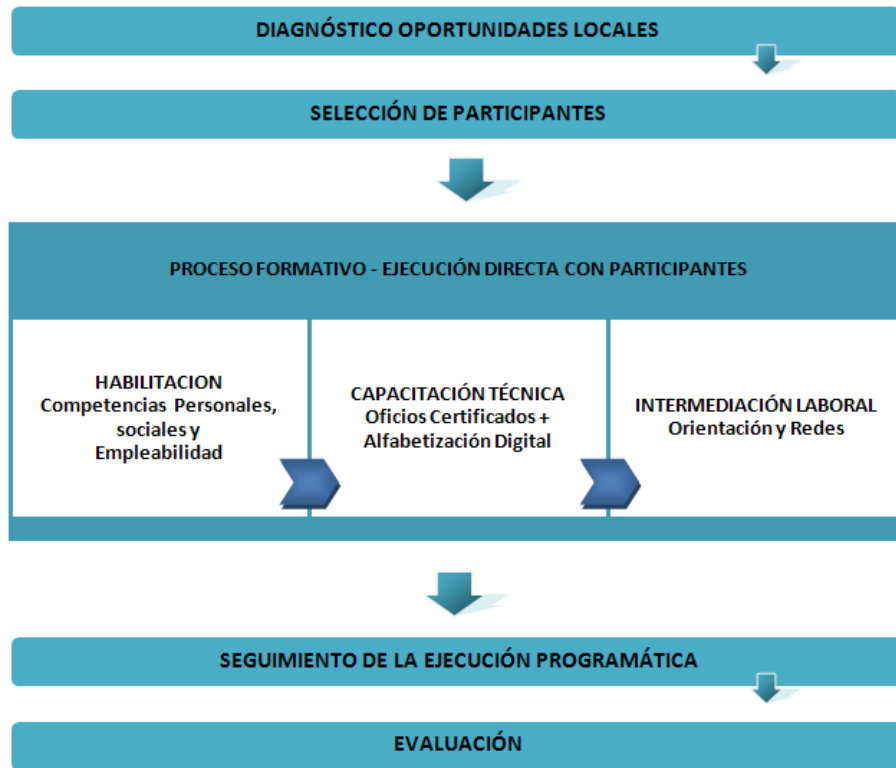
DIAGNÓSTICO OPORTUNIDADES LOCALES

SELECCIÓN DE PARTICIPANTES

PROCESO FORMATIVO - EJECUCIÓN DIRECTA CON PARTICIPANTES

HABILITACION
Competencias Personales, sociales y Empleabilidad

CAPACITACIÓN TÉCNICA
Oficios Certificados + Alfabetización Digital

INTERMEDIACIÓN LABORAL
Orientación y Redes

SEGUIMIENTO DE LA EJECUCIÓN PROGRAMÁTICA

EVALUACIÓN